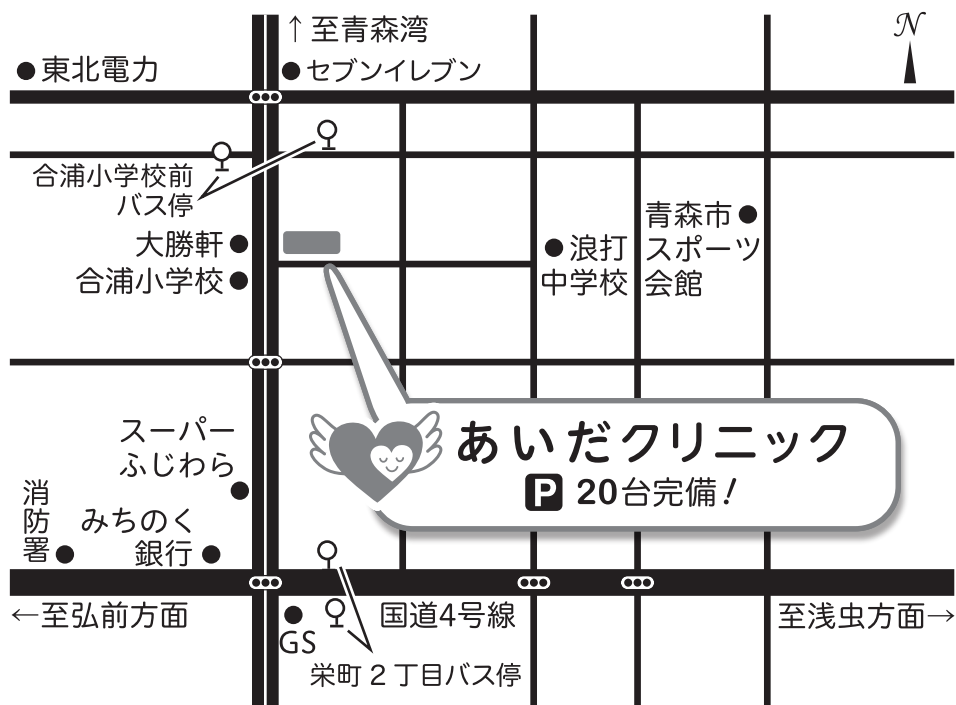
↑至青森湾
N
●東北電力
●セブンイレブン
合浦小学校前
バス停
青森市●
スポーツ
会館
大勝軒●
合浦小学校●
●浪打
中学校
スーパー
ふじわら
●
あいだクリニック
P 20台完備!
消
防
署●
みちのく
銀行●
←至弘前方面
●
GS
国道4号線
栄町２丁目バス停
至浅虫方面→